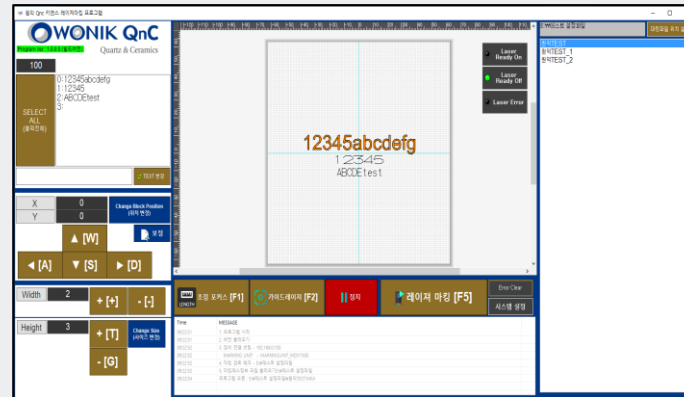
원익 QnC 자동초 레이저마킹 프로그램

WONIK QnC
Quartz & Ceramics
Program Ver. 1.0.4.6 (월로의정)

100

0:12345abcdefg
1:12345
2:ABCDEtest
3:

SELECT ALL (일괄선택)

TEXT 변경

X 0
Y 0
Change Block Position (위치 변경)
보정

▲ [W]
◀ [A] ▼ [S] ▶ [D]

Width 2
+ [+] - [-]

Height 3
+ [T] - [G]
Change Size (사이즈 변경)

12345abcdefg
12345
ABCDEtest

Laser Ready On
Laser Ready Off
Laser Error

조명 포커스 [F1]
가이드레이저 [F2]
정지
레이저 마킹 [F5]
Error Clear
시스템 설정

| Time | MESSAGE |
|---|---|
| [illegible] | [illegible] |
| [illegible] | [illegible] |
| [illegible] | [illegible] |
| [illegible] | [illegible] |
| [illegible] | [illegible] |
| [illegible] | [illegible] |
| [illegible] | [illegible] |

마킹리스트 불러오기
대표파일 저장 삭
원익TEST
원익TEST_1
원익TEST_2